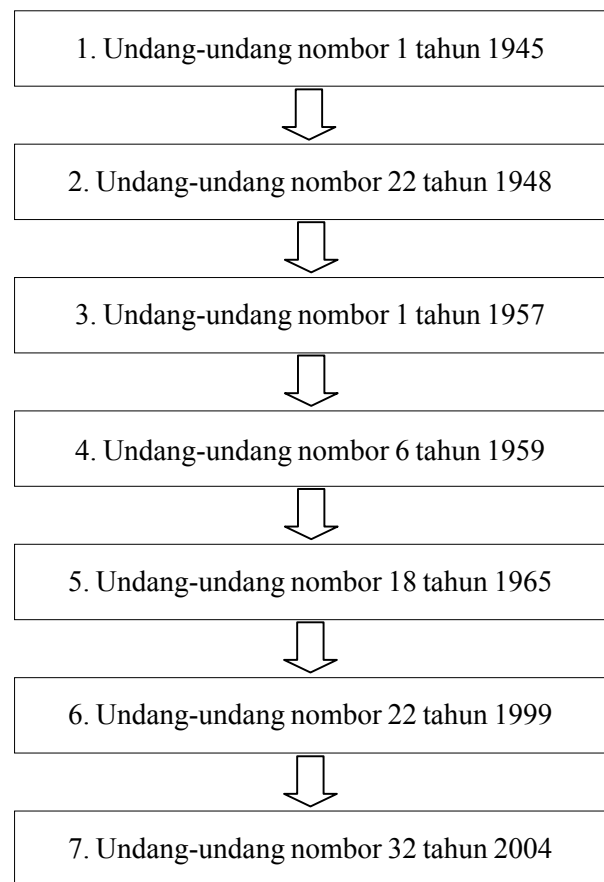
1. Undang-undang nombor 1 tahun 1945

2. Undang-undang nombor 22 tahun 1948

3. Undang-undang nombor 1 tahun 1957

4. Undang-undang nombor 6 tahun 1959

5. Undang-undang nombor 18 tahun 1965

6. Undang-undang nombor 22 tahun 1999

7. Undang-undang nombor 32 tahun 2004